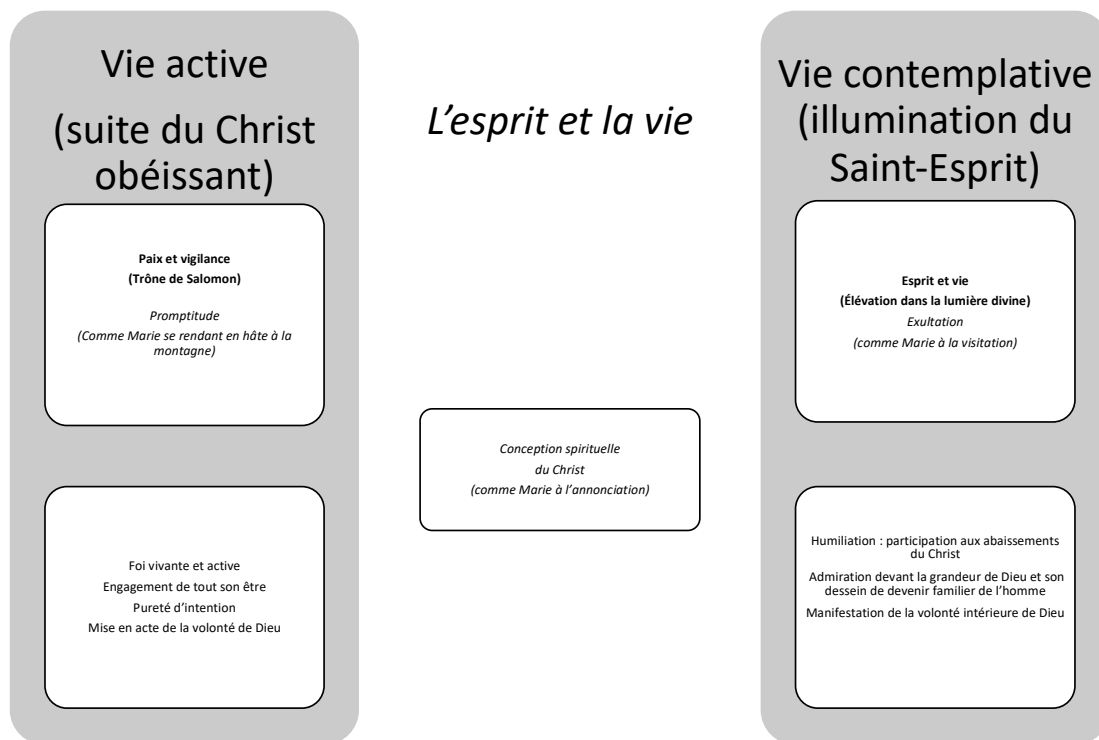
Vie active

(suite du Christ obéissant)

**Paix et vigilance**
**(Trône de Salomon)**

*Promptitude*
*(Comme Marie se rendant en hâte à la montagne)*

Foi vivante et active
Engagement de tout son être
Pureté d'intention
Mise en acte de la volonté de Dieu

*L'esprit et la vie*

*Conception spirituelle du Christ*
*(comme Marie à l'annonciation)*

Vie contemplative (illumination du Saint-Esprit)

**Esprit et vie**
**(Élévation dans la lumière divine)**
*Exultation*
*(comme Marie à la visitation)*

Humiliation : participation aux abaissements du Christ
Admiration devant la grandeur de Dieu et son dessein de devenir familier de l'homme
Manifestation de la volonté intérieure de Dieu